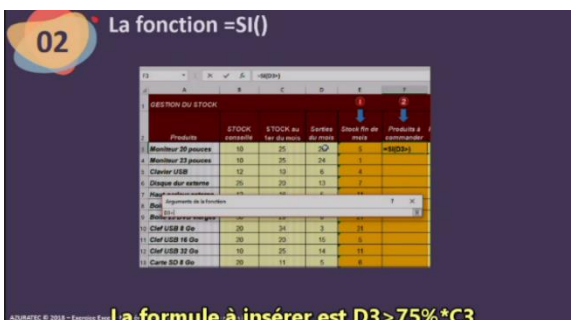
02

La fonction =SI()

F3 =SI(D3>)

| | A | B | C | D | E | F |
|---|---|---|---|---|---|---|
| 1 | GESTION DU STOCK | | | | 1 | 2 |
| 2 | Produits | STOCK conseillé | STOCK au 1er du mois | Sorties du mois | Stock fin de mois | Produits à commander |
| 3 | Moniteur 20 pouces | 18 | 25 | 20 | 5 | =SI(D3>) |
| 4 | Moniteur 23 pouces | 18 | 25 | 24 | 1 | |
| 5 | Clavier USB | 12 | 13 | 6 | 7 | |
| 6 | Disque dur externe | 25 | 20 | 13 | 7 | |
| 7 | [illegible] | | | | | |
| 8 | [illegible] | | | | | |
| 9 | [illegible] | | | | | |
| 10 | Clef USB 8 Go | 20 | 24 | 3 | 21 | |
| 11 | Clef USB 16 Go | 20 | 20 | 15 | 5 | |
| 12 | Clef USB 32 Go | 10 | 25 | 14 | 11 | |
| 13 | Carte SD 8 Go | 20 | 11 | 5 | 6 | |

Arguments de la fonction ? X
SI()

AZURATEC © 2018 – Exercice Exce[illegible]

La formule à insérer est D3>75%*C3